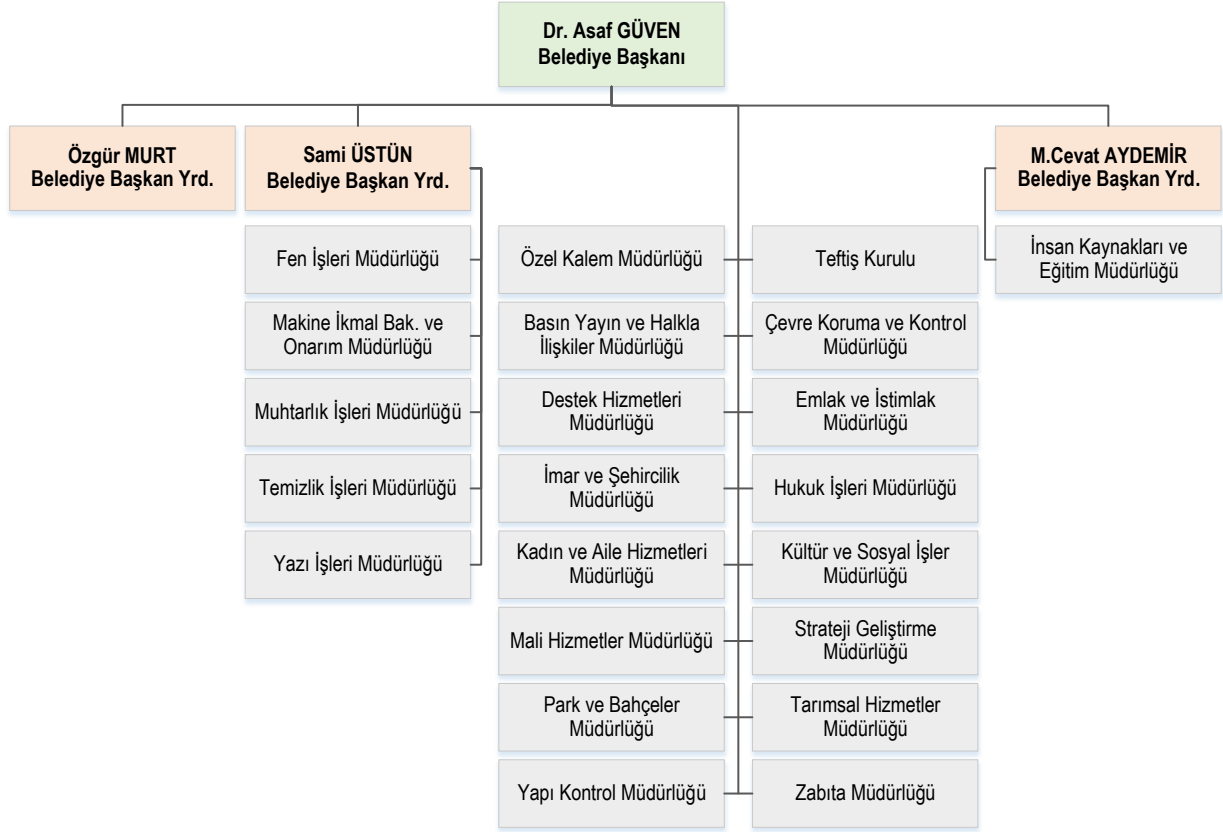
Dr. Asaf GÜVEN
Belediye Başkanı

Özgür MURT
Belediye Başkan Yrd.

Sami ÜSTÜN
Belediye Başkan Yrd.

M.Cevat AYDEMİR
Belediye Başkan Yrd.

Fen İşleri Müdürlüğü

Makine İkmal Bak. ve Onarım Müdürlüğü

Muhtarlık İşleri Müdürlüğü

Temizlik İşleri Müdürlüğü

Yazı İşleri Müdürlüğü

Özel Kalem Müdürlüğü

Basın Yayın ve Halkla İlişkiler Müdürlüğü

Destek Hizmetleri Müdürlüğü

İmar ve Şehircilik Müdürlüğü

Kadın ve Aile Hizmetleri Müdürlüğü

Mali Hizmetler Müdürlüğü

Park ve Bahçeler Müdürlüğü

Yapı Kontrol Müdürlüğü

Teftiş Kurulu

Çevre Koruma ve Kontrol Müdürlüğü

Emlak ve İstimlak Müdürlüğü

Hukuk İşleri Müdürlüğü

Kültür ve Sosyal İşler Müdürlüğü

Strateji Geliştirme Müdürlüğü

Tarımsal Hizmetler Müdürlüğü

Zabıta Müdürlüğü

İnsan Kaynakları ve Eğitim Müdürlüğü